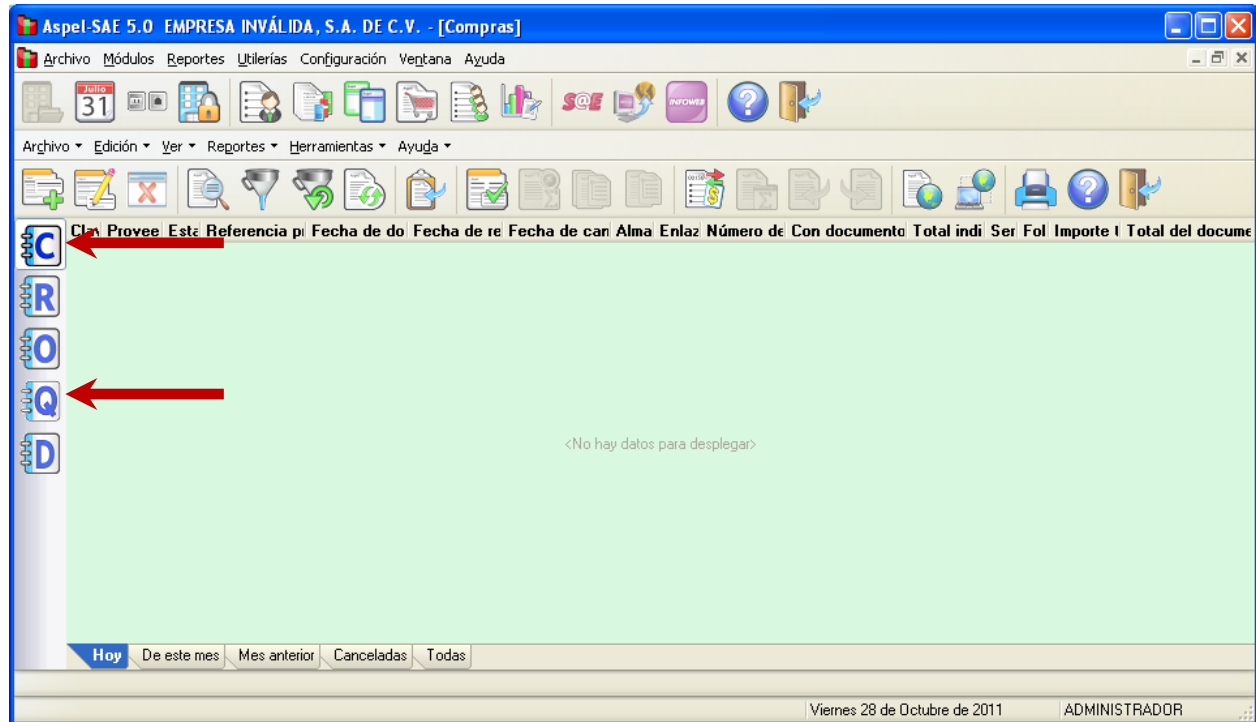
Aspel-SAE 5.0 EMPRESA INVÁLIDA, S.A. DE C.V. - [Compras]

Archivo Módulos Reportes Utilerías Configuración Ventana Ayuda

Julio 31

S@E INFOWEB

Archivo ▾ Edición ▾ Ver ▾ Reportes ▾ Herramientas ▾ Ayuda ▾

| Cla | Provee | Esta | Referencia p | Fecha de do | Fecha de re | Fecha de can | Alma | Enlaz | Número de | Con documento | Total indi | Ser | Fol | Importe | Total del docume |
|---|---|---|---|---|---|---|---|---|---|---|---|---|---|---|---|

C
R
O
Q
D

<No hay datos para desplegar>

Hoy | De este mes | Mes anterior | Canceladas | Todas

Viernes 28 de Octubre de 2011 | ADMINISTRADOR